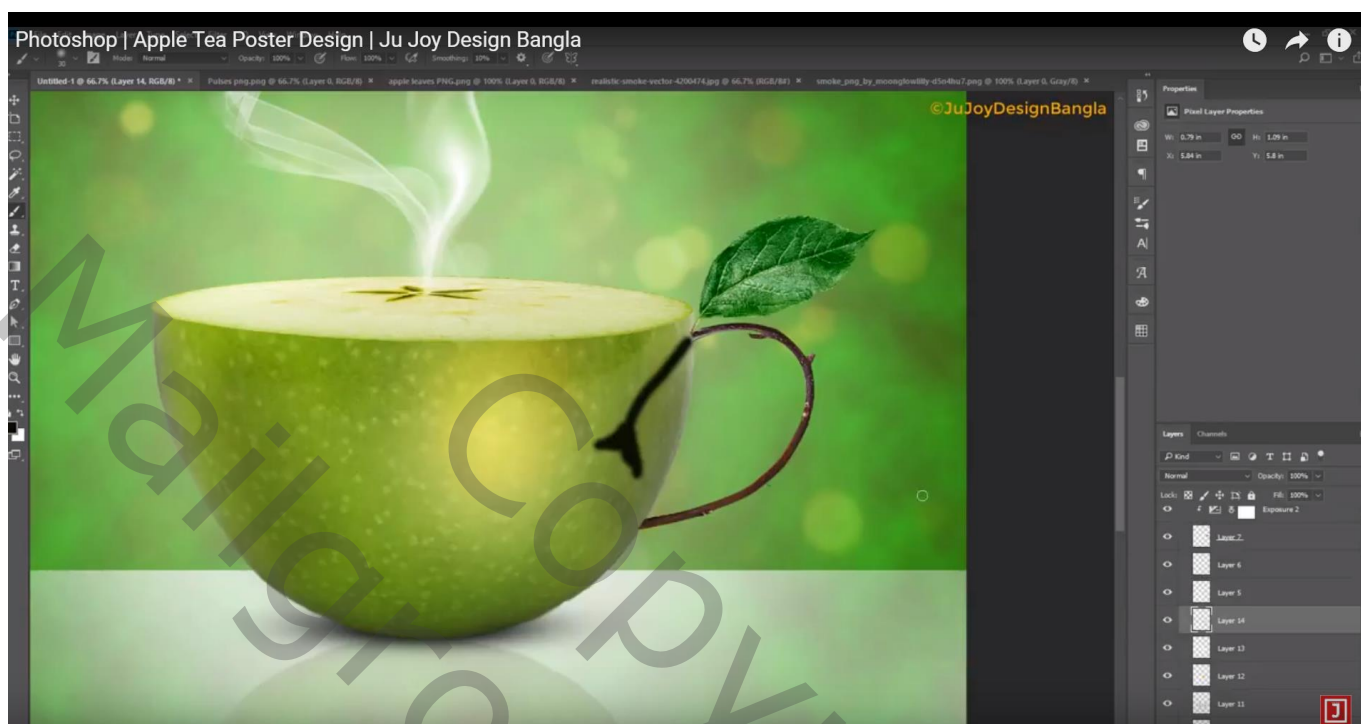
Photoshop | Apple Tea Poster Design | Ju Joy Design Bangla

Mode: Normal Opacity: 100% Flow: 100% Smoothing: 10%

Untitled-1 @ 66.7% (Layer 14, RGB/8) * × Pulses png.png @ 66.7% (Layer 0, RGB/8) × apple leaves PNG.png @ 100% (Layer 0, RGB/8) × realistic-smoke-vector-4200474.jpg @ 66.7% (RGB/8#) × smoke_png_by_moonglow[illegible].png @ 100% (Layer 0, Gray/8) ×

©JuJoyDesignBangla

Properties
Pixel Layer Properties
W: 0.79 in H: 1.09 in
X: 5.84 in Y: 5.8 in

Layers Channels
Kind
Normal Opacity: 100%
Lock: Fill: 100%
Exposure 2
Layer 7
Layer 6
Layer 5
Layer 14
Layer 13
Layer 12
Layer 11

Mailgrin Copy